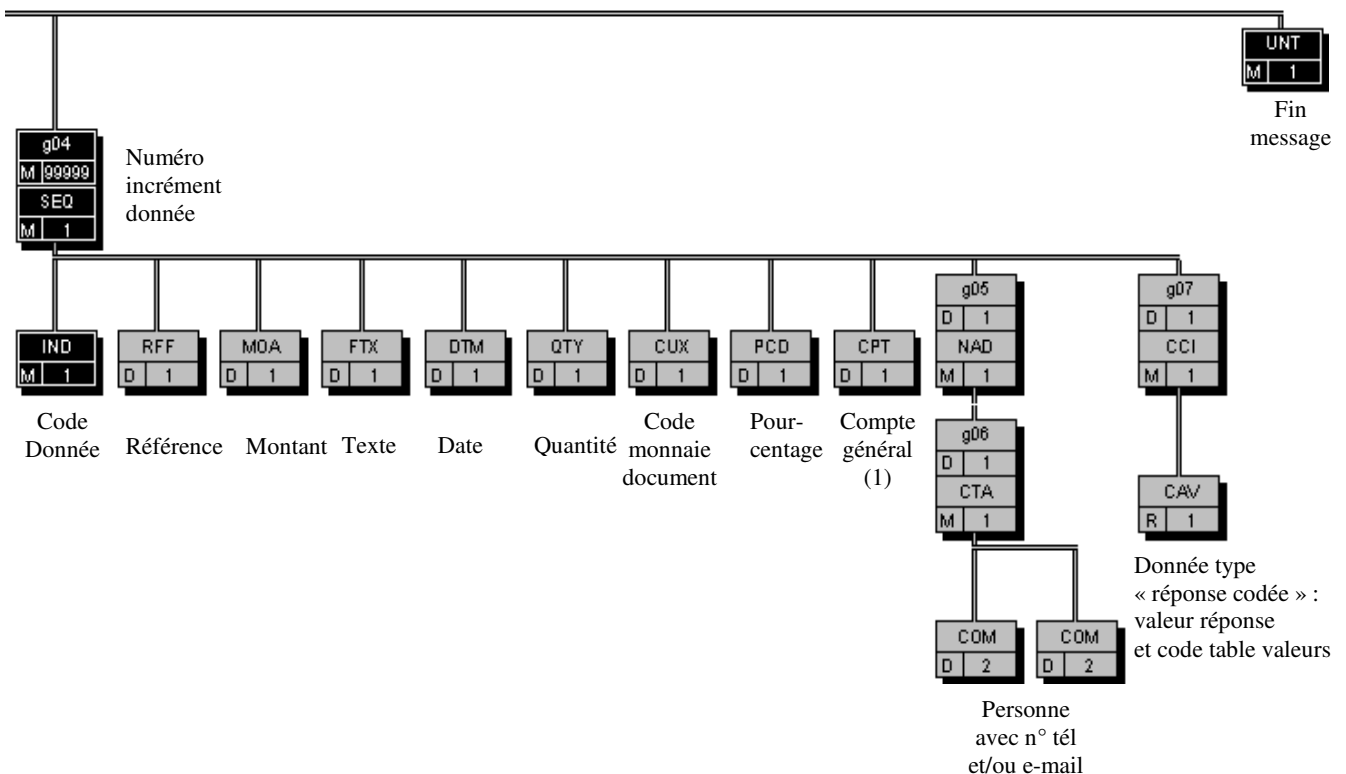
UNT
M 1
Fin message

g04
M 99999
SEQ
M 1
Numéro incrément donnée

IND
M 1
Code Donnée

RFF
D 1
Référence

MOA
D 1
Montant

FTX
D 1
Texte

DTM
D 1
Date

QTY
D 1
Quantité

CUX
D 1
Code monnaie document

PCD
D 1
Pourcentage

CPT
D 1
Compte général (1)

g05
D 1
NAD
M 1

g06
D 1
CTA
M 1

COM
D 2

COM
D 2

Personne avec n° tél et/ou e-mail

g07
D 1
CCI
M 1

CAV
R 1

Donnée type « réponse codée » : valeur réponse et code table valeurs